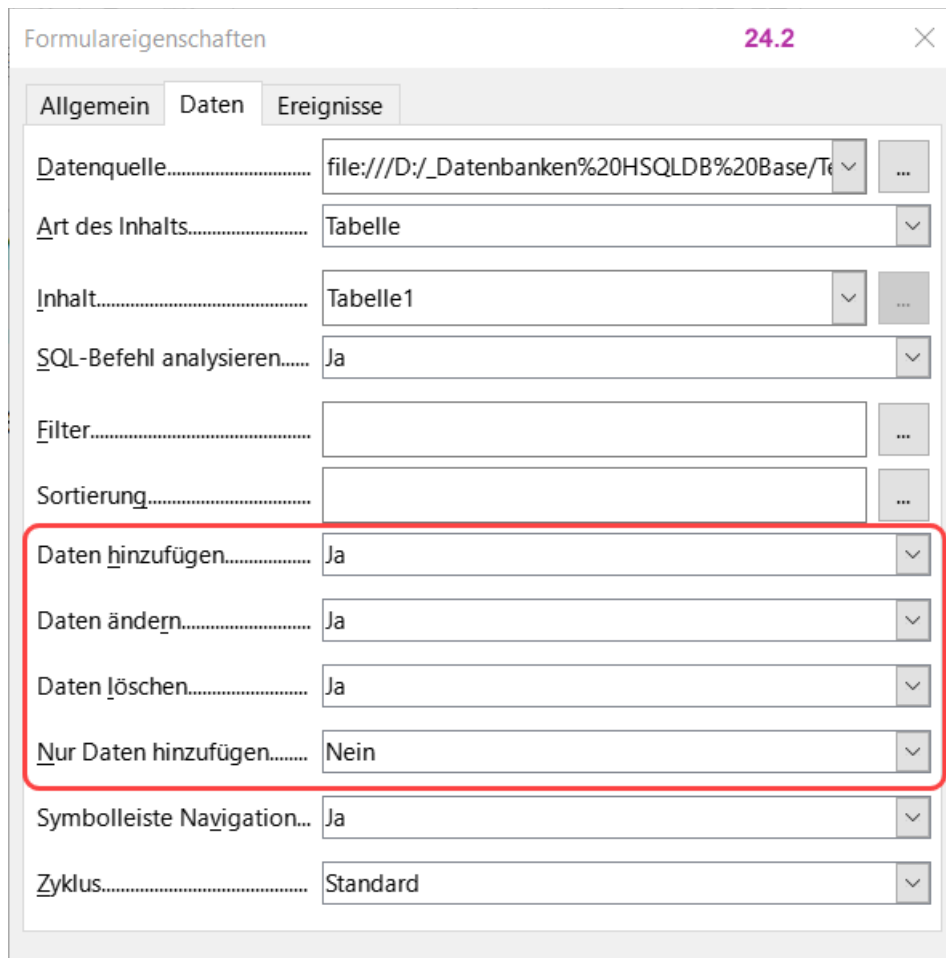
Formulareigenschaften 24.2 ×

Allgemein Daten Ereignisse

Datenquele............................... file:///D:/_Datenbanken%20HSQLDB%20Base/Te ...

Art des Inhalts........................ Tabelle

Inhalt............................................ Tabelle1 ...

SQL-Befehl analysieren...... Ja

Filter.............................................. ...

Sortierung................................ ...

Daten hinzufügen.................. Ja

Daten ändern.......................... Ja

Daten löschen.......................... Ja

Nur Daten hinzufügen........ Nein

Symbolleiste Navigation... Ja

Zyklus........................................ Standard